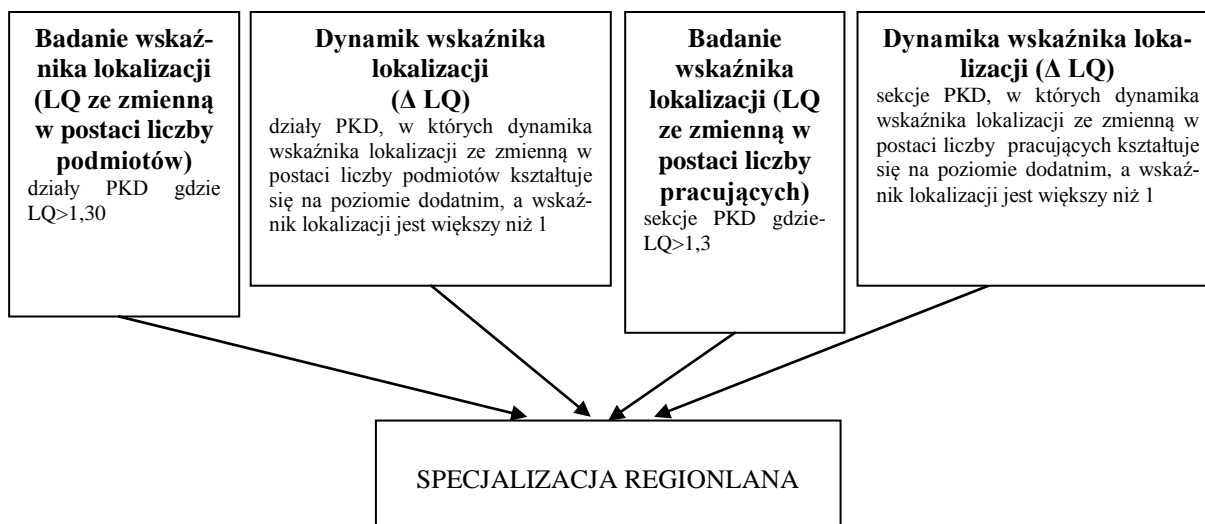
**Badanie wskaźnika lokalizacji (LQ ze zmienną w postaci liczby podmiotów)**
działy PKD gdzie LQ>1,30

**Dynamik wskaźnika lokalizacji ($\Delta$ LQ)**
działy PKD, w których dynamika wskaźnika lokalizacji ze zmienną w postaci liczby podmiotów kształtuje się na poziomie dodatnim, a wskaźnik lokalizacji jest większy niż 1

**Badanie wskaźnika lokalizacji (LQ ze zmienną w postaci liczby pracujących)**
sekcje PKD gdzie-LQ>1,3

**Dynamika wskaźnika lokalizacji ($\Delta$ LQ)**
sekcje PKD, w których dynamika wskaźnika lokalizacji ze zmienną w postaci liczby pracujących kształtuje się na poziomie dodatnim, a wskaźnik lokalizacji jest większy niż 1

SPECJALIZACJA REGIONLANA